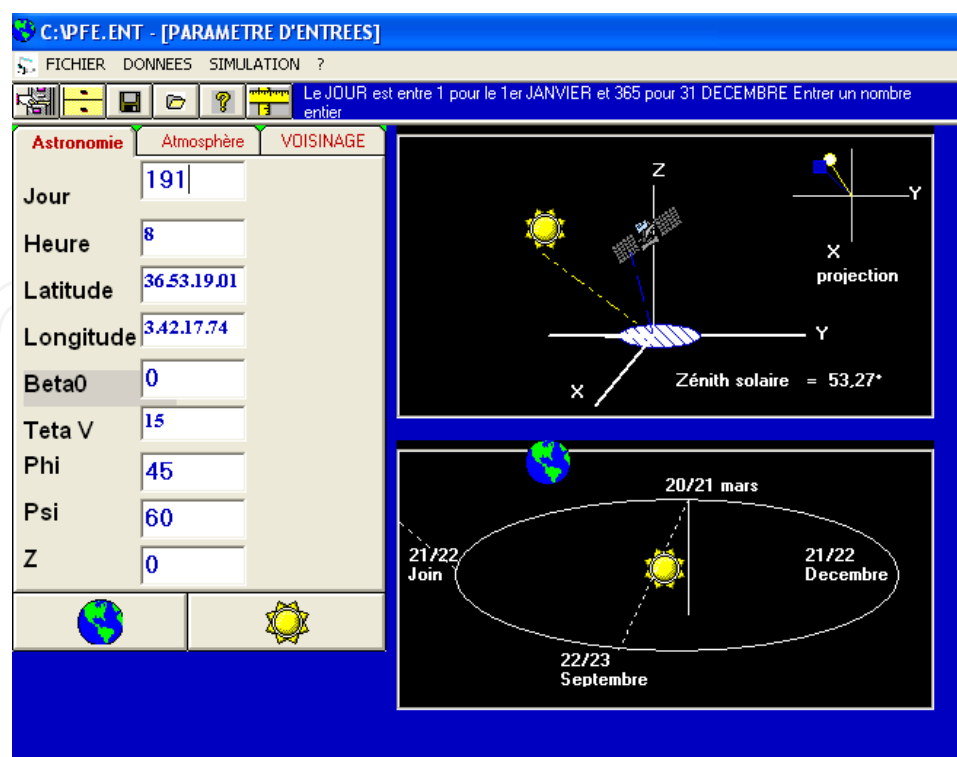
C:\PFE.ENT - [PARAMETRE D'ENTREES]

FICHIER DONNEES SIMULATION ?

Le JOUR est entre 1 pour le 1er JANVIER et 365 pour 31 DECEMBRE Entrer un nombre entier

Astronomie | Atmosphère | VOISINAGE

Jour 191
Heure 8
Latitude 36.53.19.01
Longitude 3.42.17.74
Beta0 0
Teta V 15
Phi 45
Psi 60
Z 0

Z
Y
X
Y
X
projection
Zénith solaire = 53,27°

20/21 mars
21/22 Join
21/22 Decembre
22/23 Septembre